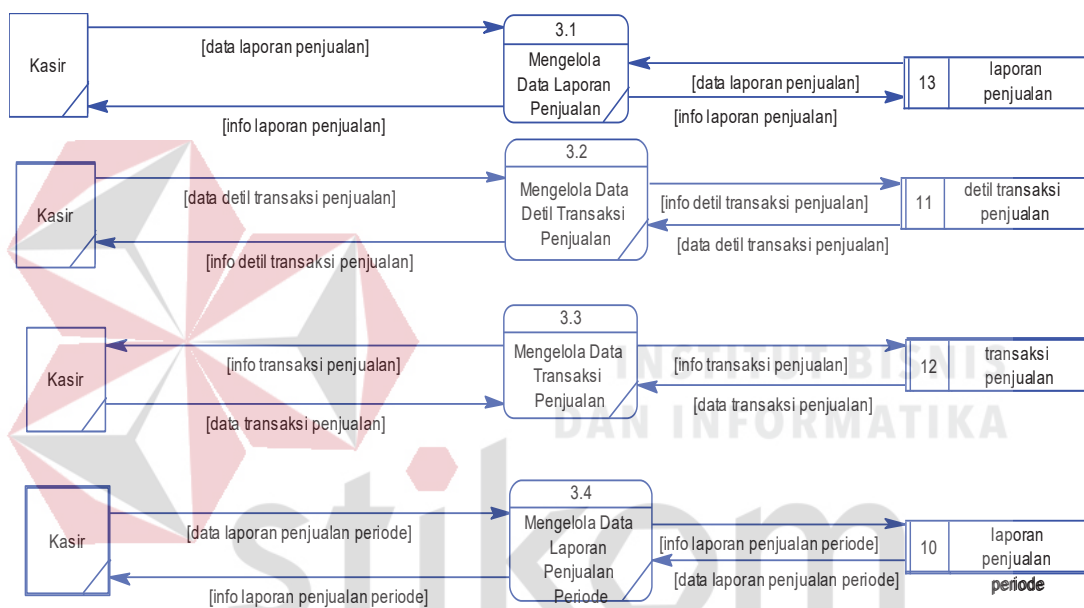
Kasir

[data laporan penjualan]

[info laporan penjualan]

3.1
Mengelola Data Laporan Penjualan

[data laporan penjualan]

[info laporan penjualan]

13 laporan penjualan

Kasir

[data detil transaksi penjualan]

[info detil transaksi penjualan]

3.2
Mengelola Data Detil Transaksi Penjualan

[info detil transaksi penjualan]

[data detil transaksi penjualan]

11 detil transaksi penjualan

Kasir

[info transaksi penjualan]

[data transaksi penjualan]

3.3
Mengelola Data Transaksi Penjualan

[info transaksi penjualan]

[data transaksi penjualan]

12 transaksi penjualan

INSTITUT BISNIS DAN INFORMATIKA

stikom

Kasir

[data laporan penjualan periode]

[info laporan penjualan periode]

3.4
Mengelola Data Laporan Penjualan Periode

[info laporan penjualan periode]

[data laporan penjualan periode]

10 laporan penjualan periode